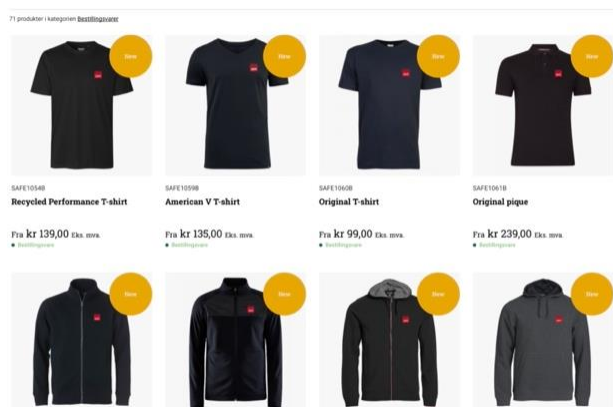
71 produkter i kategorien Bestillingsvarer

New

SAFE1054B
Recycled Performance T-shirt

Fra kr 139,00 Eks. mva.
● Bestillingsvare

New

SAFE1059B
American V T-shirt

Fra kr 135,00 Eks. mva.
● Bestillingsvare

New

SAFE1060B
Original T-shirt

Fra kr 99,00 Eks. mva.
● Bestillingsvare

New

SAFE1061B
Original pique

Fra kr 239,00 Eks. mva.
● Bestillingsvare

New

New

New

New